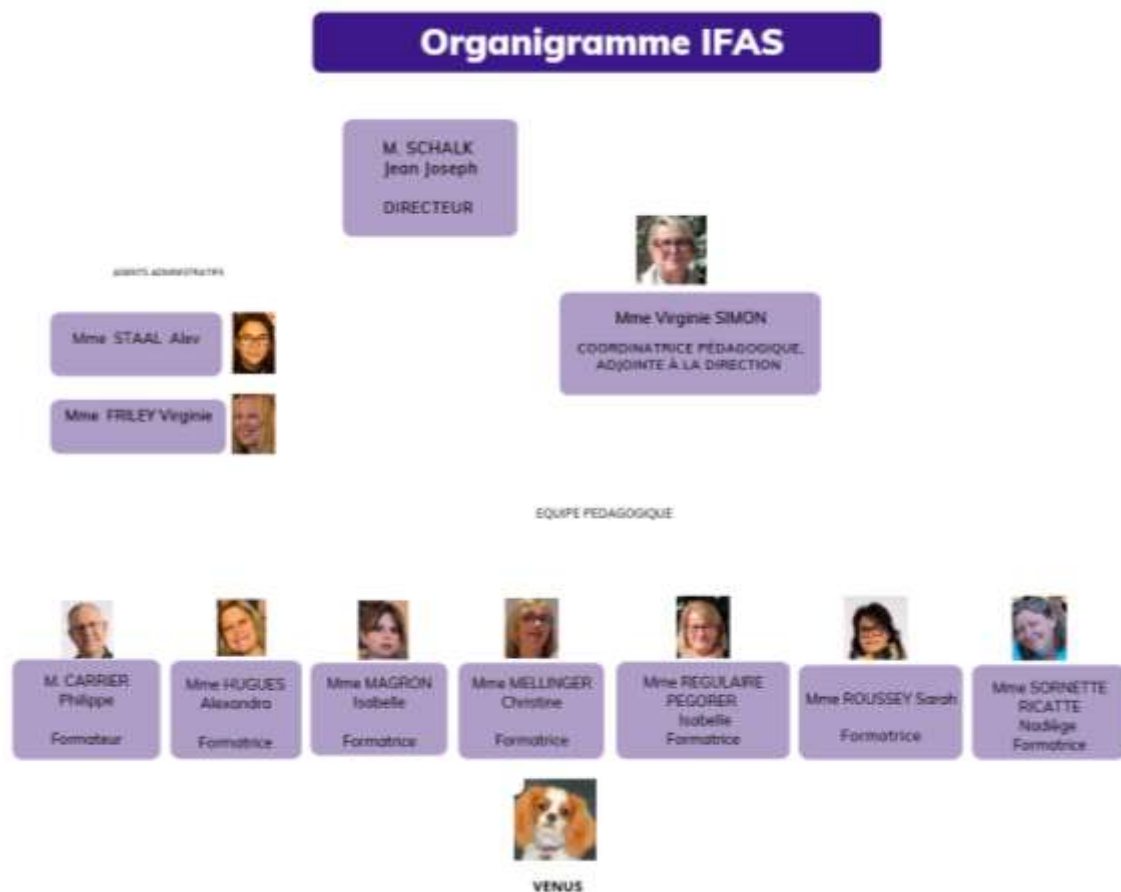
Organigramme IFAS

M. SCHALK
Jean Joseph

DIRECTEUR

AGENTS ADMINISTRATIFS

Mme STAAL Alev

Mme FRILEY Virginie

Mme Virginie SIMON

COORDINATRICE PÉDAGOGIQUE, ADJOINTE À LA DIRECTION

EQUIPE PEDAGOGIQUE

M. CARRIER
Philippe

Formateur

Mme HUGUES
Alexandra

Formatrice

Mme MAGRON
Isabelle

Formatrice

Mme MELLINGER
Christine

Formatrice

Mme REGULAIRE
PEGORER
Isabelle
Formatrice

Mme ROUSSEY Sarah

Formatrice

Mme SORNETTE
RICATTE
Nadège
Formatrice

VENUS